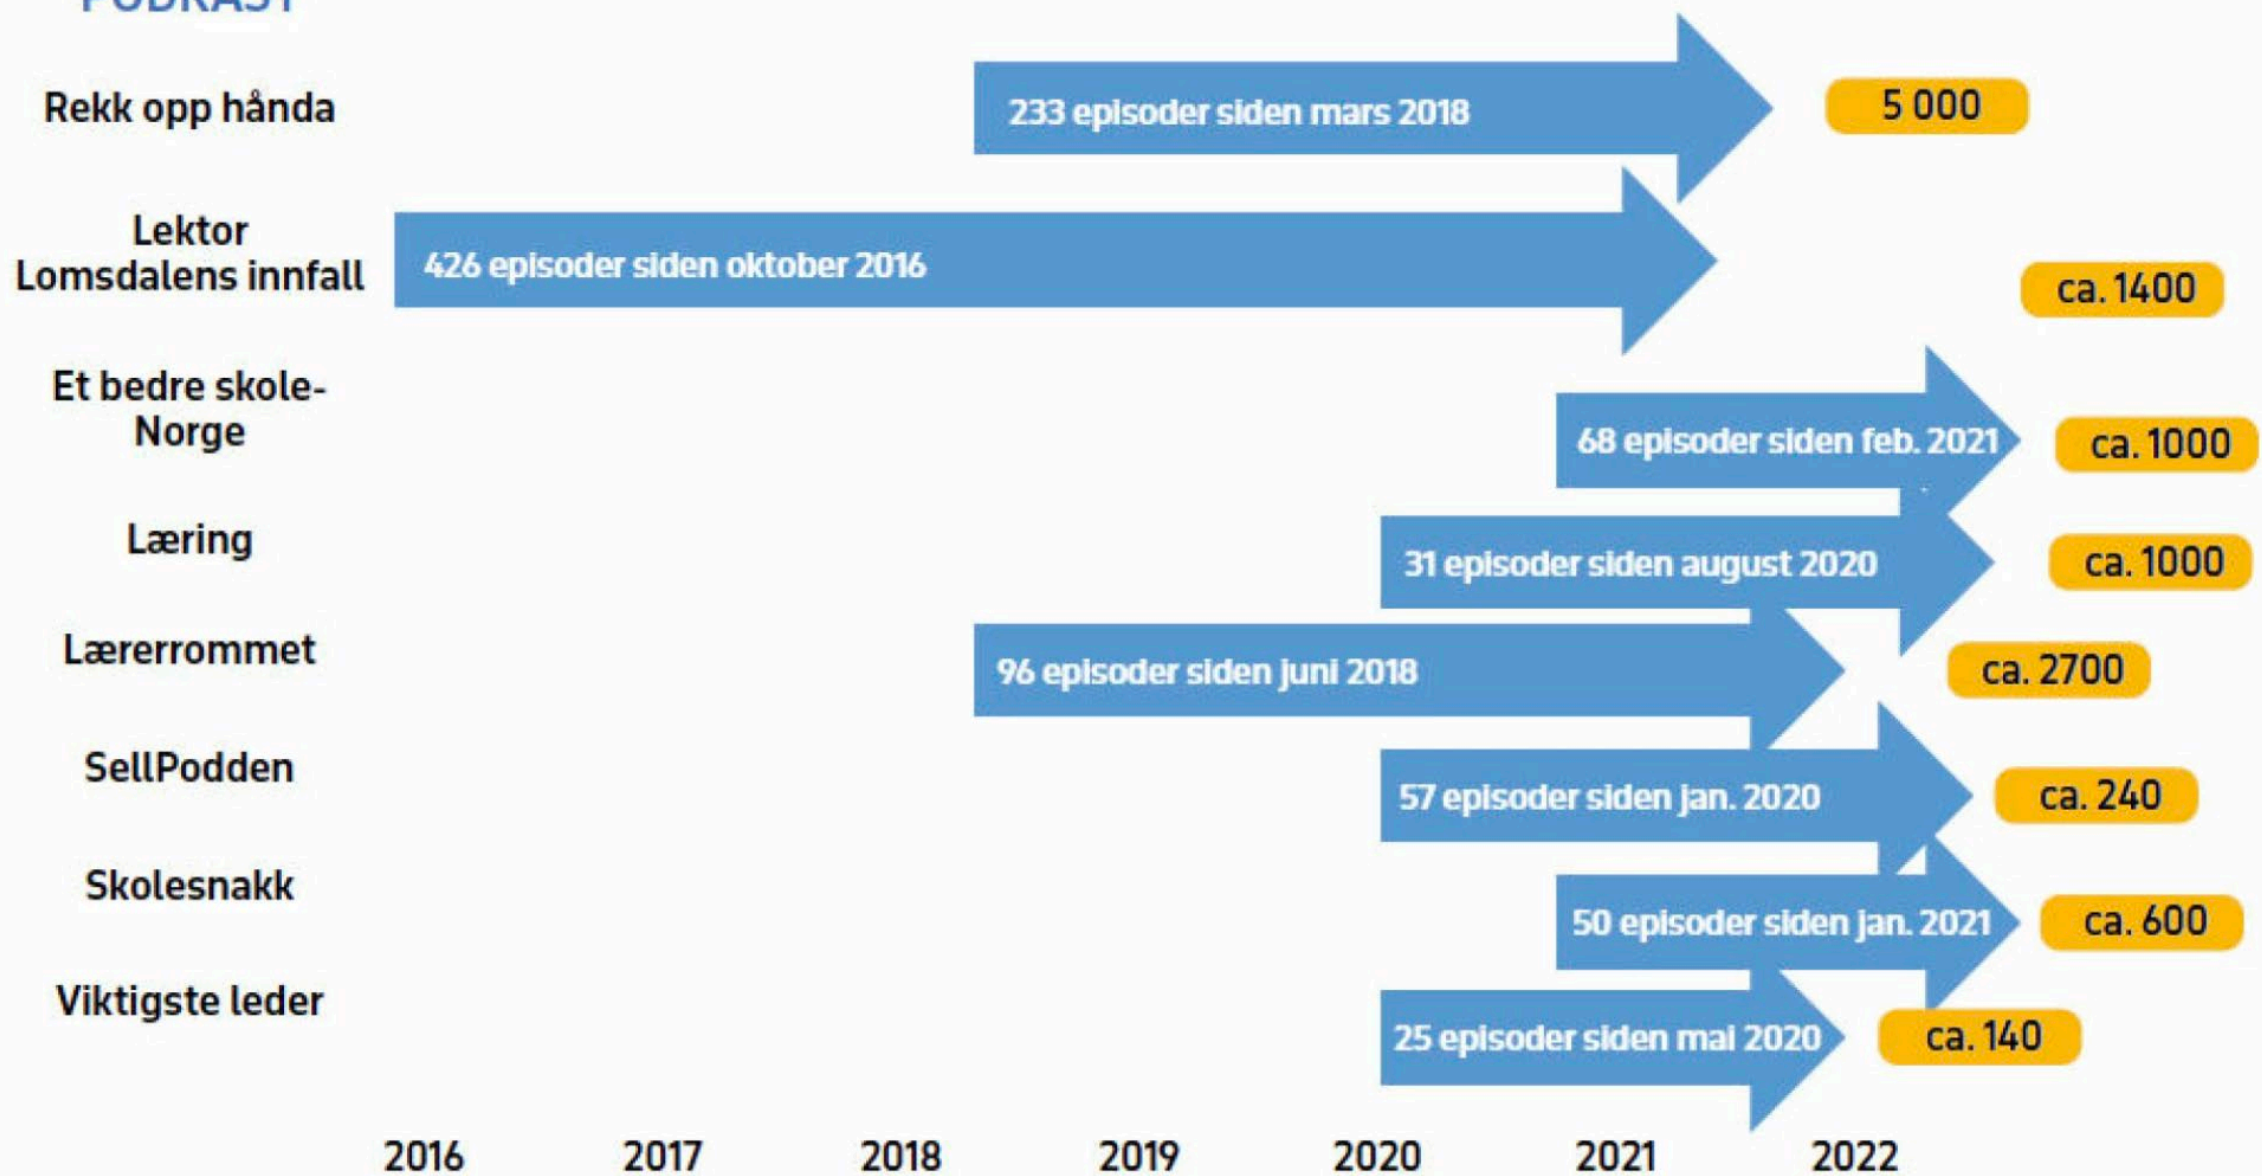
PODKAST

Rekk opp hånda
233 episoder siden mars 2018
5 000

Lektor Lomsdalens innfall
426 episoder siden oktober 2016
ca. 1400

Et bedre skole-Norge
68 episoder siden feb. 2021
ca. 1000

Læring
31 episoder siden august 2020
ca. 1000

Lærerrommet
96 episoder siden juni 2018
ca. 2700

SellPodden
57 episoder siden jan. 2020
ca. 240

Skolesnakk
50 episoder siden jan. 2021
ca. 600

Viktigste leder
25 episoder siden mai 2020
ca. 140

2016 2017 2018 2019 2020 2021 2022